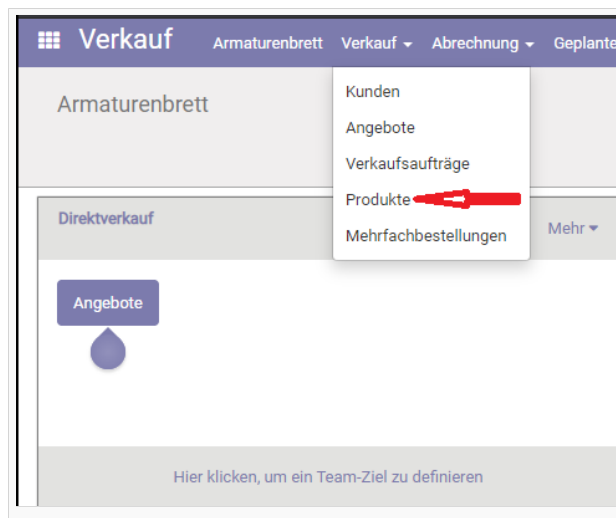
Verkauf Armaturenbrett Verkauf Abrechnung Geplante

Armaturenbrett

Kunden
Angebote
Verkaufsaufträge
Produkte
Mehrfachbestellungen

Direktverkauf

Mehr

Angebote

Hier klicken, um ein Team-Ziel zu definieren